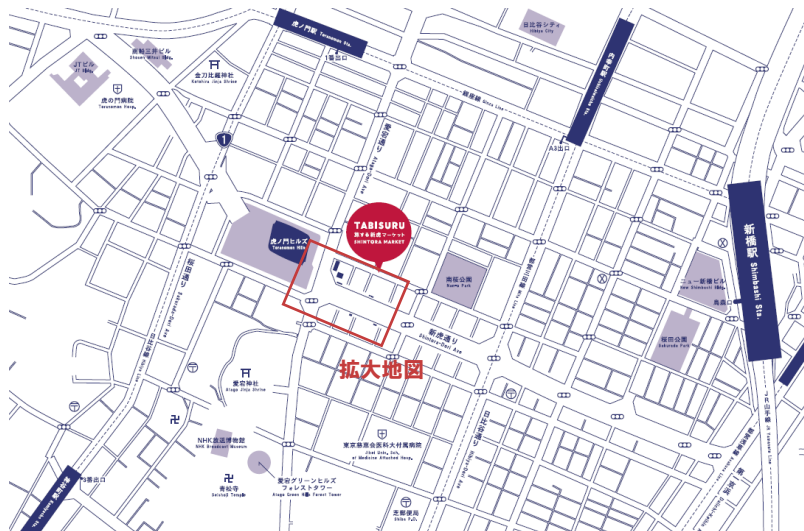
虎ノ門駅 Toranomon Sta.

日比谷シティ Hibiya City

商船三井ビル Shosen Mitsui Bldg.

JTビル JT Bldg.

金刀比羅神社 Kotohira Jinja Shrine

虎の門病院 Toranomon Hosp.

1番出口

内幸町駅 Uchisaiwaicho Sta.

銀座線 Ginza Line

1

外堀通り Sotobori Ave.

A3出口

TABISURU 旅する新虎マーケット SHINTORA MARKET

新橋駅 Shimbashi Sta.

虎ノ門ヒルズ Toranomon Hills

桜田通り Sakurada Ave.

南桜公園 Nanou Park

第一京浜

ニュー新橋ビル New Shimbashi Bldg.

烏森口

桜田公園 Sakurada Park

新虎通り Shintora-Dori Ave.

拡大地図

愛宕神社 Atago Jinja Shrine

日比谷通り Hibiya Ave.

NHK放送博物館 NHK Broadcast Museum

東京慈恵会医科大付属病院 Jikei Univ. Sch. of Medicine Attached Hosp.

愛宕グリーンヒルズ フォレストタワー Atago Green Hills Forest Tower

青松寺 Seishoji Temple

芝郵便局 Shiba P.O.

御成門駅 Onarimon Sta.

A5出口

汐留

日比谷出口